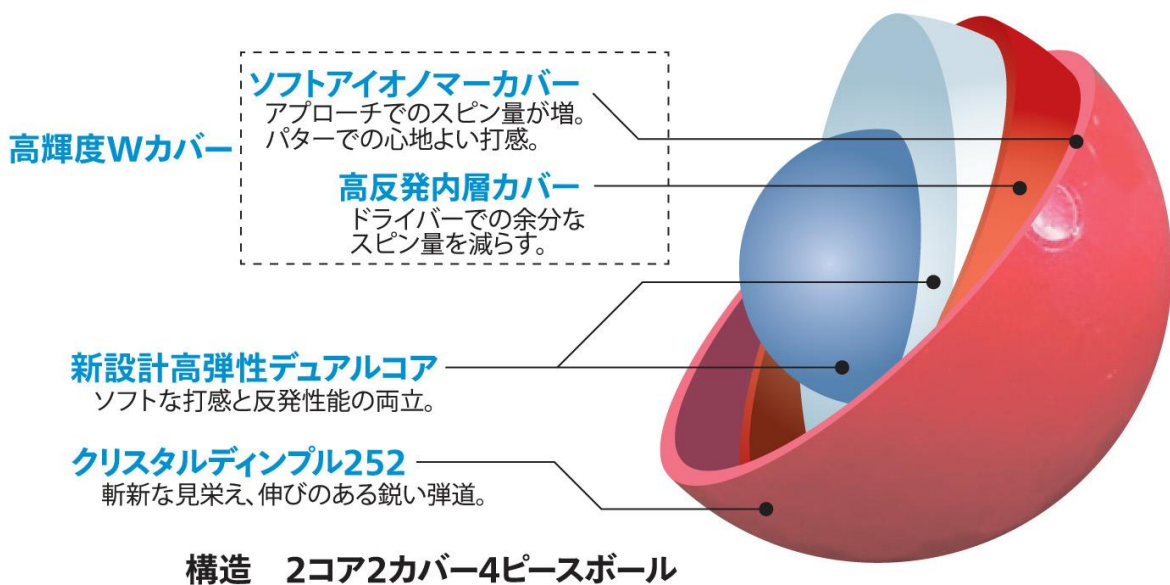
高輝度Wカバー

ソフトアイオノマーカバー
アプローチでのスピン量が増。
パターでの心地よい打感。

高反発内層カバー
ドライバーでの余分な
スピン量を減らす。

新設計高弾性デュアルコア
ソフトな打感と反発性能の両立。

クリスタルディンプル252
斬新な見栄え、伸びのある鋭い弾道。

構造　2コア2カバー4ピースボール